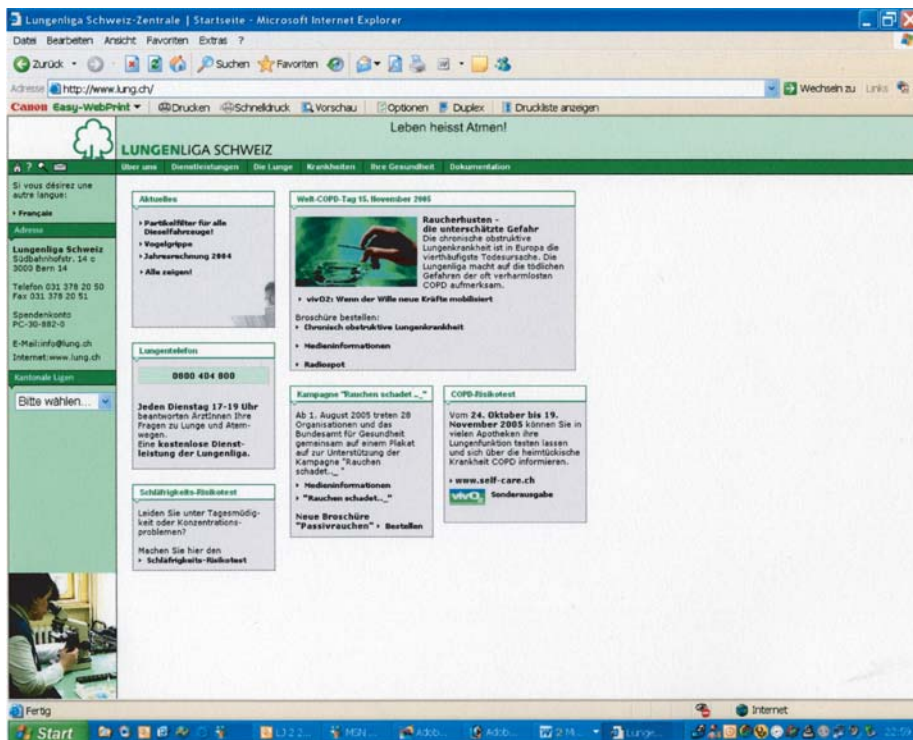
Lungenliga Schweiz-Zentrale | Startseite - Microsoft Internet Explorer

Datei Bearbeiten Ansicht Favoriten Extras ?

Zurück Suchen Favoriten

Adresse http://www.lung.ch/

Wechseln zu Links

Canon Easy-WebPrint Drucken Schnelldruck Vorschau Optionen Duplex Druckliste anzeigen

Leben heisst Atmen!

LUNGENLIGA SCHWEIZ

Über uns Dienstleistungen Die Lunge Krankheiten Ihre Gesundheit Dokumentation

Si vous désirez une autre langue:

› Français

Adresse

Lungenliga Schweiz
Südbahnhofstr. 14 c
3000 Bern 14

Telefon 031 378 20 50
Fax 031 378 20 51

Spendenkonto
PC-30-882-0

E-Mail:info@lung.ch
Internet:www.lung.ch

Kantonale Ligen

Bitte wählen...

Aktuelles

› Partikelfilter für alle Dieselfahrzeuge!
› Vogelgrippe
› Jahresrechnung 2004
› Alle zeigen!

Lungentelefon

0800 404 800

Jeden Dienstag 17-19 Uhr beantworten Ärztinnen Ihre Fragen zu Lunge und Atemwegen.
Eine kostenlose Dienstleistung der Lungenliga.

Schläfrigkeits-Risikotest

Leiden Sie unter Tagesmüdigkeit oder Konzentrationsproblemen?

Machen Sie hier den
› Schläfrigkeits-Risikotest

Welt-COPD-Tag 15. November 2005

Raucherhusten - die unterschätzte Gefahr
Die chronische obstruktive Lungenkrankheit ist in Europa die vierthäufigste Todesursache. Die Lungenliga macht auf die tödlichen Gefahren der oft verharmlosten COPD aufmerksam.

› vivO2: Wenn der Wille neue Kräfte mobilisiert

Broschüre bestellen:
› Chronisch obstruktive Lungenkrankheit

› Medieninformationen

› Radiospot

Kampagne "Rauchen schadet ..."

Ab 1. August 2005 treten 28 Organisationen und das Bundesamt für Gesundheit gemeinsam auf einem Plakat auf zur Unterstützung der Kampagne "Rauchen schadet..."

› Medieninformationen
› "Rauchen schadet..."

Neue Broschüre "Passivrauchen" › Bestellen

COPD-Risikotest

Vom 24. Oktober bis 19. November 2005 können Sie in vielen Apotheken ihre Lungenfunktion testen lassen und sich über die heimtückische Krankheit COPD informieren.

› www.self-care.ch

vivO2 Sonderausgabe

Fertig

Internet

Start